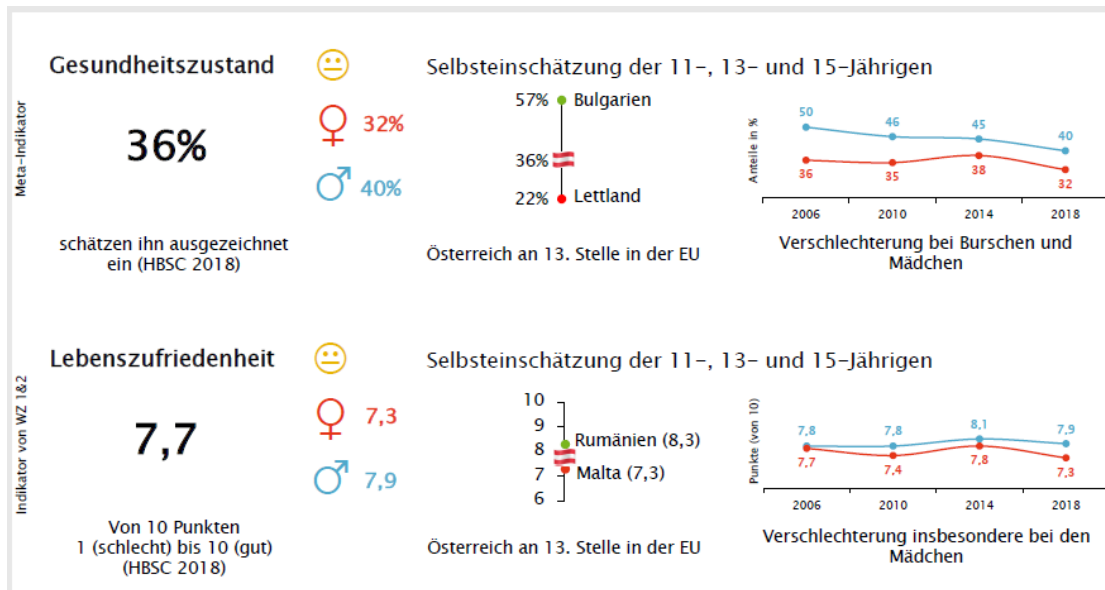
Meta-Indikator

Gesundheitszustand

36%

schätzen ihn ausgezeichnet ein (HBSC 2018)

♀ 32%
♂ 40%

Selbsteinschätzung der 11-, 13- und 15-Jährigen

57% Bulgarien
36%
22% Lettland

Österreich an 13. Stelle in der EU

Anteile in %

| | 2006 | 2010 | 2014 | 2018 |
|---|---|---|---|---|
| | 50 | 46 | 45 | 40 |
| | 36 | 35 | 38 | 32 |

Verschlechterung bei Burschen und Mädchen

Indikator von WZ 1&2

Lebenszufriedenheit

7,7

Von 10 Punkten 1 (schlecht) bis 10 (gut) (HBSC 2018)

♀ 7,3
♂ 7,9

Selbsteinschätzung der 11-, 13- und 15-Jährigen

10
9
8 Rumänien (8,3)
7 Malta (7,3)
6

Österreich an 13. Stelle in der EU

Punkte (von 10)

| | 2006 | 2010 | 2014 | 2018 |
|---|---|---|---|---|
| | 7,8 | 7,8 | 8,1 | 7,9 |
| | 7,7 | 7,4 | 7,8 | 7,3 |

Verschlechterung insbesondere bei den Mädchen